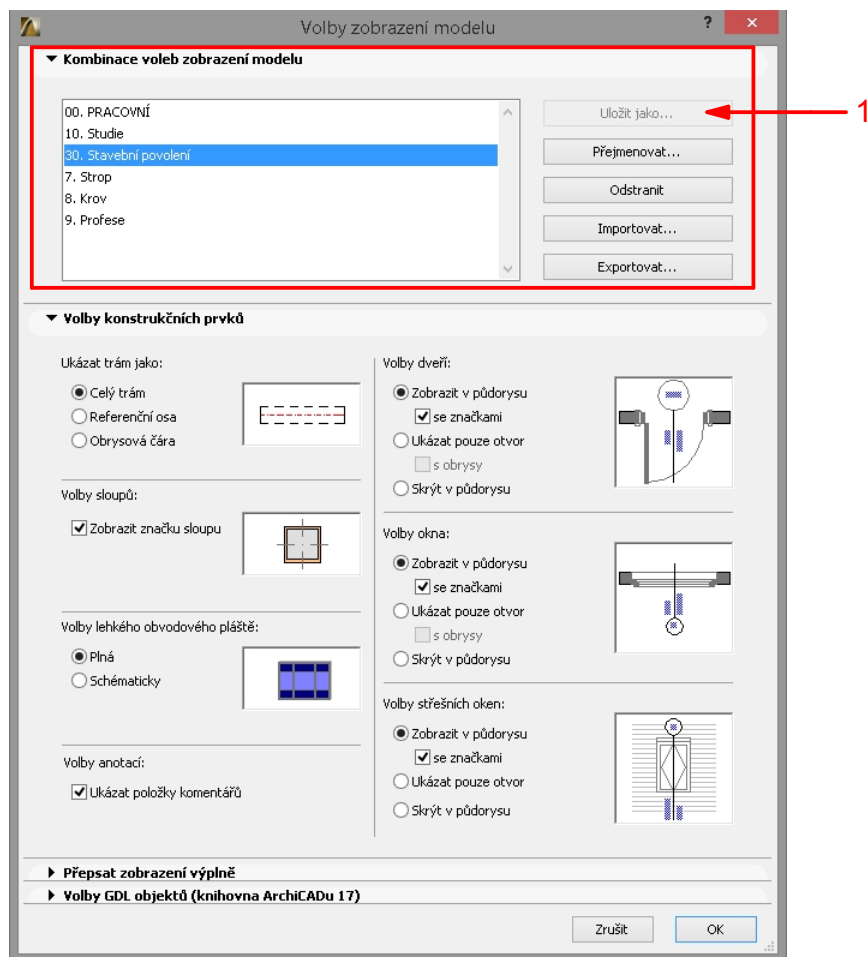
Volby zobrazení modelu

? ×

▼ Kombinace voleb zobrazení modelu

00. PRACOVNÍ
10. Studie
30. Stavební povolení
7. Strop
8. Krov
9. Profese

Uložit jako...
Přejmenovat...
Odstranit
Importovat...
Exportovat...

1

▼ Volby konstrukčních prvků

Ukázat trám jako:
Celý trám
Referenční osa
Obrysová čára

Volby sloupů:
Zobrazit značku sloupu

Volby lehkého obvodového pláště:
Plná
Schématicky

Volby anotací:
Ukázat položky komentářů

Volby dveří:
Zobrazit v půdorysu
se značkami
Ukázat pouze otvor
s obrysy
Skrýt v půdorysu

Volby okna:
Zobrazit v půdorysu
se značkami
Ukázat pouze otvor
s obrysy
Skrýt v půdorysu

Volby střešních oken:
Zobrazit v půdorysu
se značkami
Ukázat pouze otvor
Skrýt v půdorysu

▶ Přepsat zobrazení výplně
▶ Volby GDL objektů (knihovna ArchiCADu 17)

Zrušit
OK